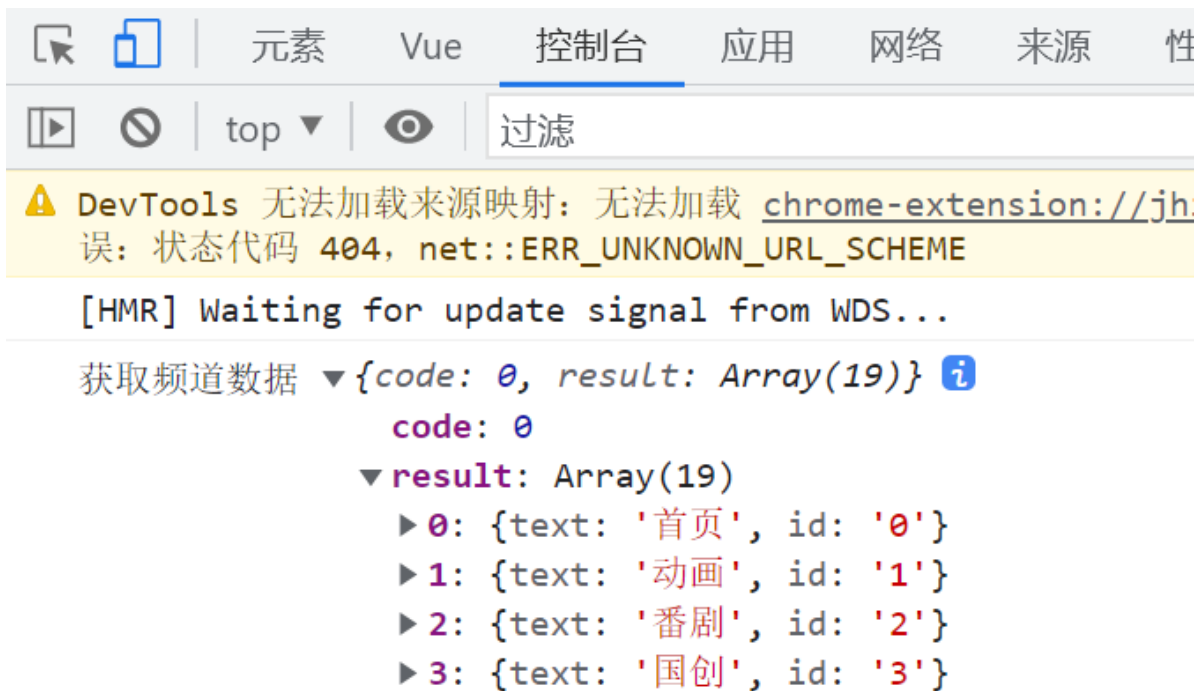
元素 Vue 控制台 应用 网络 来源 性

top ▼ 过滤

DevTools 无法加载来源映射：无法加载 chrome-extension://jh
误：状态代码 404，net::ERR_UNKNOWN_URL_SCHEME

[HMR] Waiting for update signal from WDS...

获取频道数据 ▼{code: 0, result: Array(19)}
code: 0
▼result: Array(19)
▶0: {text: '首页', id: '0'}
▶1: {text: '动画', id: '1'}
▶2: {text: '番剧', id: '2'}
▶3: {text: '国创', id: '3'}